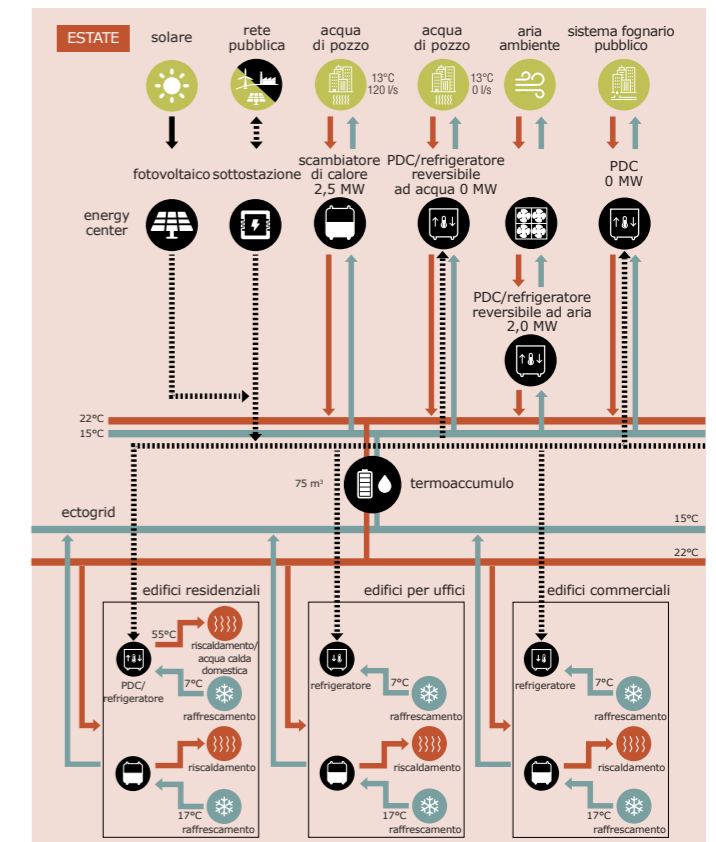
ESTATE

solare

rete pubblica

acqua di pozzo

13°C
120 l/s

acqua di pozzo

13°C
0 l/s

aria ambiente

sistema fognario pubblico

fotovoltaico

sottostazione

scambiatore di calore
2,5 MW

PDC/refrigeratore reversibile ad acqua 0 MW

PDC
0 MW

energy center

PDC/refrigeratore reversibile ad aria
2,0 MW

22°C
15°C

75 m³

termoaccumulo

ectogrid

15°C
22°C

edifici residenziali

55°C

riscaldamento/ acqua calda domestica

PDC/ refrigeratore

7°C

raffrescamento

riscaldamento

17°C

raffrescamento

edifici per uffici

refrigeratore

7°C

raffrescamento

riscaldamento

17°C

raffrescamento

edifici commerciali

refrigeratore

7°C

raffrescamento

riscaldamento

17°C

raffrescamento